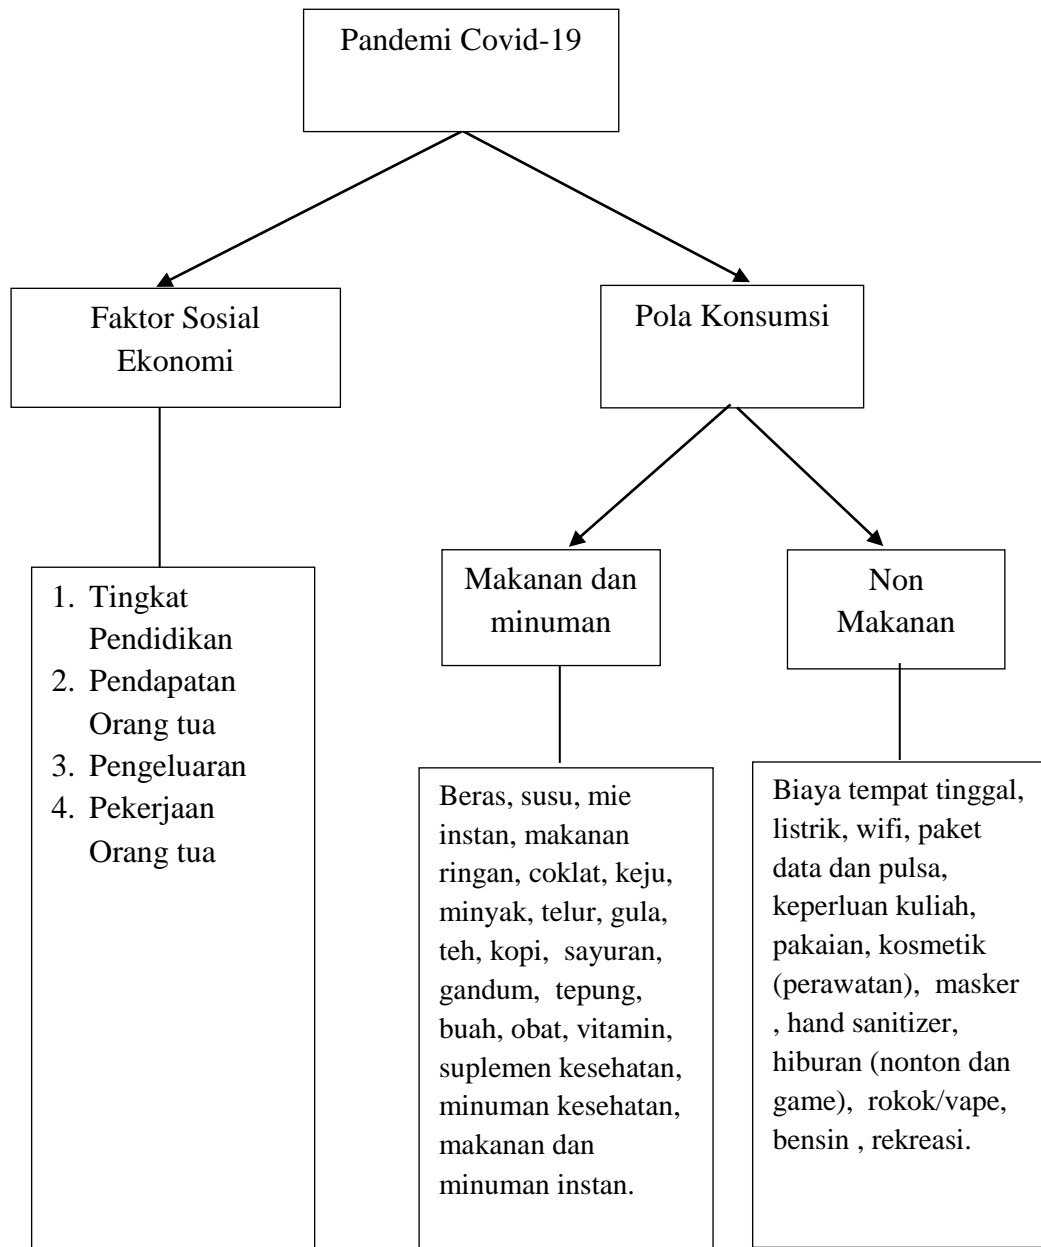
Pandemi Covid-19

Faktor Sosial Ekonomi

Pola Konsumsi

1. Tingkat Pendidikan
2. Pendapatan Orang tua
3. Pengeluaran
4. Pekerjaan Orang tua

Makanan dan minuman

Non Makanan

Beras, susu, mie instan, makanan ringan, coklat, keju, minyak, telur, gula, teh, kopi, sayuran, gandum, tepung, buah, obat, vitamin, suplemen kesehatan, minuman kesehatan, makanan dan minuman instan.

Biaya tempat tinggal, listrik, wifi, paket data dan pulsa, keperluan kuliah, pakaian, kosmetik (perawatan), masker , hand sanitizer, hiburan (nonton dan game), rokok/vape, bensin , rekreasi.